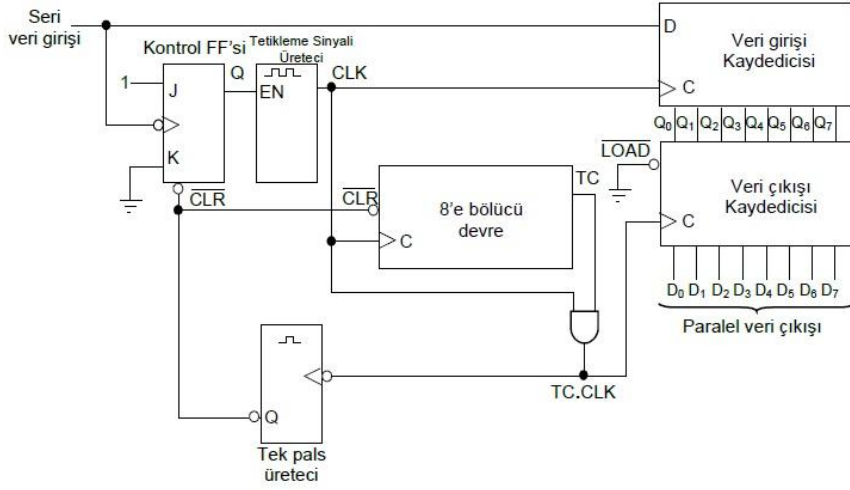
Seri veri girişi

Kontrol FF'si

Tetikleme Sinyali Üreteci

1

J

Q

EN

CLK

K

$\overline{CLR}$

D

Veri girişi Kaydedicisi

C

$Q_0$ $Q_1$ $Q_2$ $Q_3$ $Q_4$ $Q_5$ $Q_6$ $Q_7$

$\overline{LOAD}$

Veri çıkışı Kaydedicisi

C

$\overline{CLR}$

8'e bölücü devre

C

TC

$D_0$ $D_1$ $D_2$ $D_3$ $D_4$ $D_5$ $D_6$ $D_7$

Paralel veri çıkışı

Q

Tek pals üreteci

TC.CLK